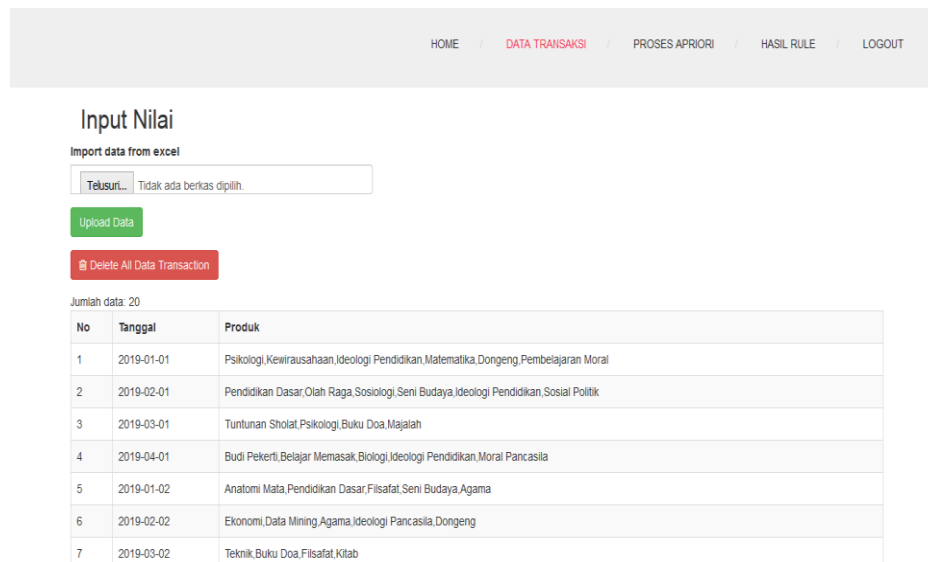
HOME / DATA TRANSAKSI / PROSES APRIORI / HASIL RULE / LOGOUT

Input Nilai

Import data from excel

Telusuri... Tidak ada berkas dipilih.

Upload Data

Delete All Data Transaction

Jumlah data: 20

| No | Tanggal | Produk |
|---|---|---|
| 1 | 2019-01-01 | Psikologi,Kewirausahaan,Ideologi Pendidikan,Matematika,Dongeng,Pembelajaran Moral |
| 2 | 2019-02-01 | Pendidikan Dasar,Olah Raga,Sosiologi,Seni Budaya,Ideologi Pendidikan,Sosial Politik |
| 3 | 2019-03-01 | Tuntunan Sholat,Psikologi,Buku Doa,Majalah |
| 4 | 2019-04-01 | Budi Pekerti,Belajar Memasak,Biologi,Ideologi Pendidikan,Moral Pancasila |
| 5 | 2019-01-02 | Anatomi Mata,Pendidikan Dasar,Filsafat,Seni Budaya,Agama |
| 6 | 2019-02-02 | Ekonomi,Data Mining,Agama,Ideologi Pancasila,Dongeng |
| 7 | 2019-03-02 | Teknik,Buku Doa,Filsafat,Kitab |